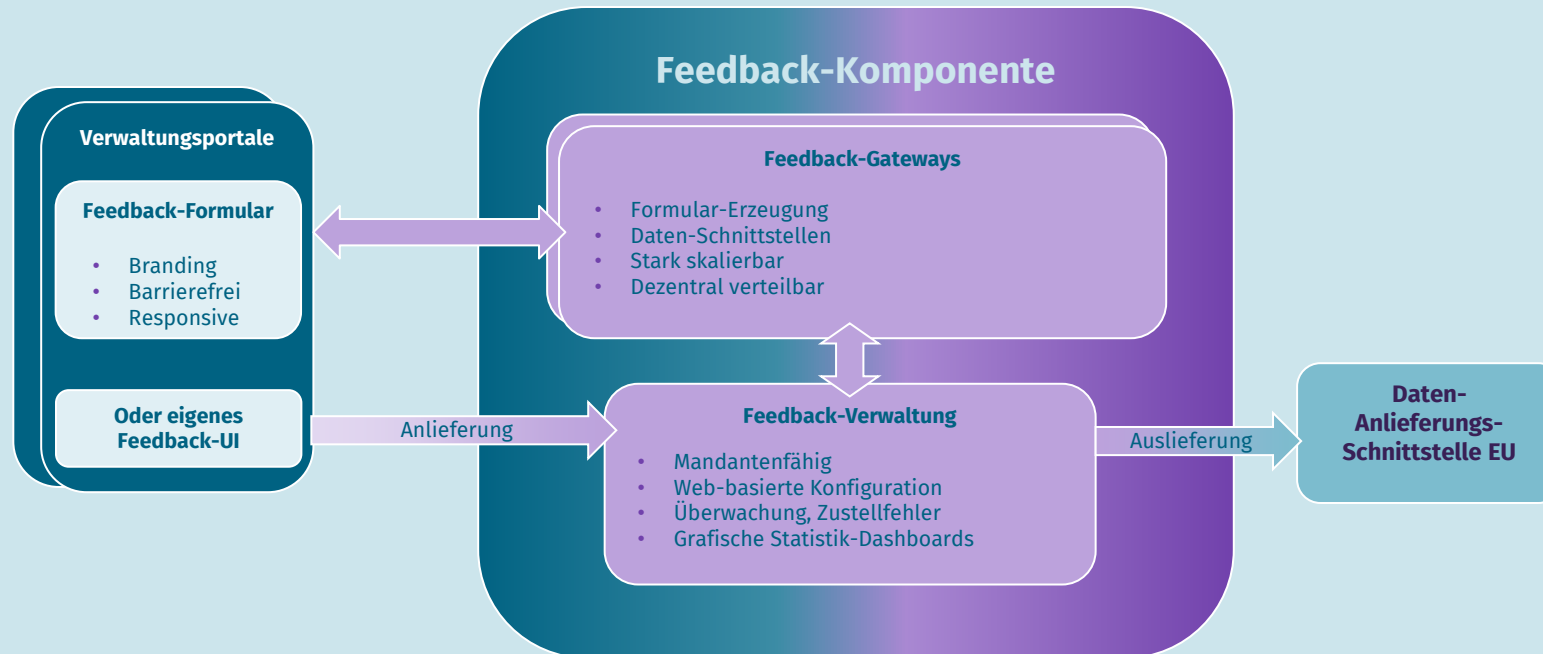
Verwaltungsportale

Feedback-Formular

- Branding
- Barrierefrei
- Responsive

Oder eigenes Feedback-UI

Feedback-Komponente

Feedback-Gateways

- Formular-Erzeugung
- Daten-Schnittstellen
- Stark skalierbar
- Dezentral verteilbar

Anlieferung

Feedback-Verwaltung

- Mandantenfähig
- Web-basierte Konfiguration
- Überwachung, Zustellfehler
- Grafische Statistik-Dashboards

Auslieferung

Daten-Anlieferungs-Schnittstelle EU